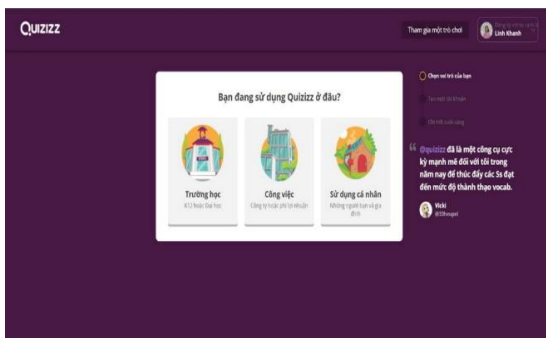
Quizizz

Tham gia một trò chơi

Linh Khanh

Bạn đang sử dụng Quizizz ở đâu?

Trường học
K12 hoặc Đại học

Công việc
Công ty hoặc phi lợi nhuận

Sử dụng cá nhân
Không người bạn và gia đình

Chọn vai trò của bạn

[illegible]

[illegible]

@quizizz đã là một công cụ cực kỳ mạnh mẽ đối với tôi trong năm nay để thúc đẩy các Ss đạt đến mức độ thành thạo vocab.

Vicki
@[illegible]